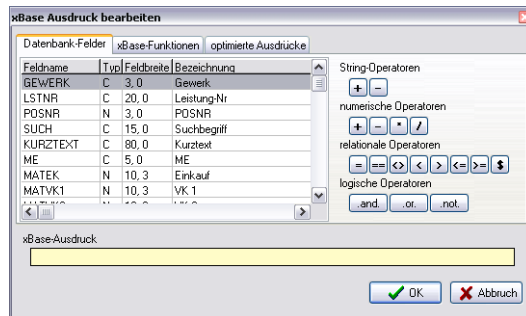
xBase Ausdruck bearbeiten

Datenbank-Felder | xBase-Funktionen | optimierte Ausdrücke

| Feldname | Typ | Feldbreite | Bezeichnung |
|---|---|---|---|
| GEWERK | C | 3, 0 | Gewerk |
| LSTNR | C | 20, 0 | Leistung-Nr |
| POSNR | N | 3, 0 | POSNR |
| SUCH | C | 15, 0 | Suchbegriff |
| KURZTEXT | C | 80, 0 | Kurztext |
| ME | C | 5, 0 | ME |
| MATEK | N | 10, 3 | Einkauf |
| MATVK1 | N | 10, 3 | VK 1 |
| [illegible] | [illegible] | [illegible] | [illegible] |

String-Operatoren
+ -
numerische Operatoren
+ - * /
relationale Operatoren
= == <> < > <= >= $
logische Operatoren
.and. .or. .not.

xBase-Ausdruck

OK Abbruch